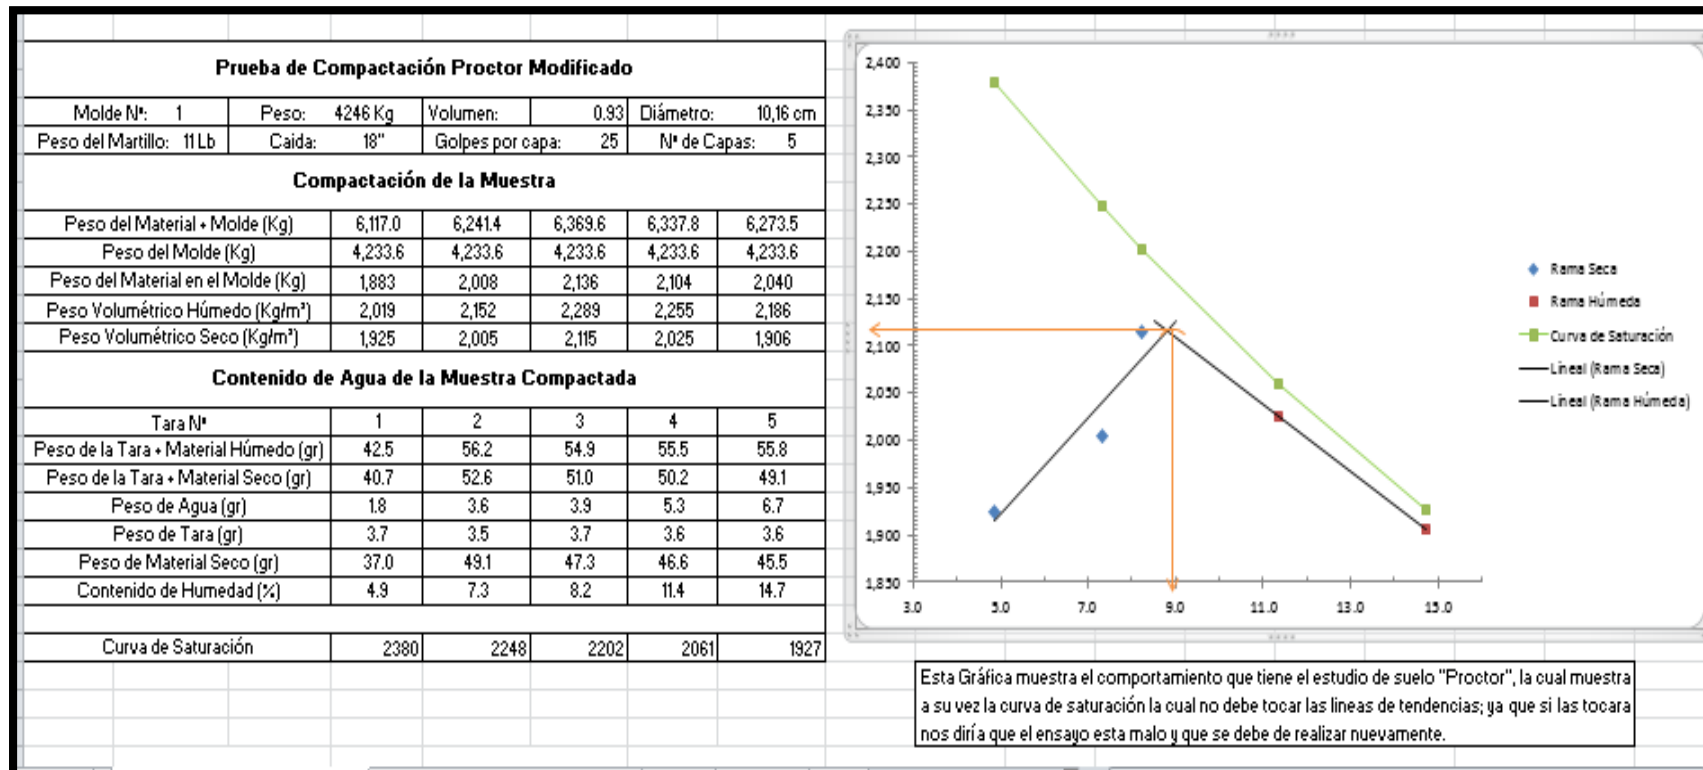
Prueba de Compactación Proctor Modificado

| Molde Nº: | 1 | Peso: | 4246 Kg | Volumen: | 0.93 | Diámetro: | 10,16 cm |
|---|---|---|---|---|---|---|---|
| Peso del Martillo: | 11 Lb | Caida: | 18" | Golpes por capa: | 25 | Nº de Capas: | 5 |

Compactación de la Muestra

| | | | | | |
|---|---|---|---|---|---|
| Peso del Material + Molde (Kg) | 6,117.0 | 6,241.4 | 6,369.6 | 6,337.8 | 6,273.5 |
| Peso del Molde (Kg) | 4,233.6 | 4,233.6 | 4,233.6 | 4,233.6 | 4,233.6 |
| Peso del Material en el Molde (Kg) | 1,883 | 2,008 | 2,136 | 2,104 | 2,040 |
| Peso Volumétrico Húmedo (Kg/m³) | 2,019 | 2,152 | 2,289 | 2,255 | 2,186 |
| Peso Volumétrico Seco (Kg/m³) | 1,925 | 2,005 | 2,115 | 2,025 | 1,906 |

Contenido de Agua de la Muestra Compactada

| Tara Nº | 1 | 2 | 3 | 4 | 5 |
|---|---|---|---|---|---|
| Peso de la Tara + Material Húmedo (gr) | 42.5 | 56.2 | 54.9 | 55.5 | 55.8 |
| Peso de la Tara + Material Seco (gr) | 40.7 | 52.6 | 51.0 | 50.2 | 49.1 |
| Peso de Agua (gr) | 1.8 | 3.6 | 3.9 | 5.3 | 6.7 |
| Peso de Tara (gr) | 3.7 | 3.5 | 3.7 | 3.6 | 3.6 |
| Peso de Material Seco (gr) | 37.0 | 49.1 | 47.3 | 46.6 | 45.5 |
| Contenido de Humedad (%) | 4.9 | 7.3 | 8.2 | 11.4 | 14.7 |
| | | | | | |
| Curva de Saturación | 2380 | 2248 | 2202 | 2061 | 1927 |

2,400
2,350
2,300
2,250
2,200
2,150
2,100
2,050
2,000
1,950
1,900
1,850
3.0 5.0 7.0 9.0 11.0 13.0 15.0

Rama Seca
Rama Húmeda
Curva de Saturación
Lineal (Rama Seca)
Lineal (Rama Húmeda)

Esta Gráfica muestra el comportamiento que tiene el estudio de suelo "Proctor", la cual muestra a su vez la curva de saturación la cual no debe tocar las lineas de tendencias; ya que si las tocara nos diría que el ensayo esta malo y que se debe de realizar nuevamente.